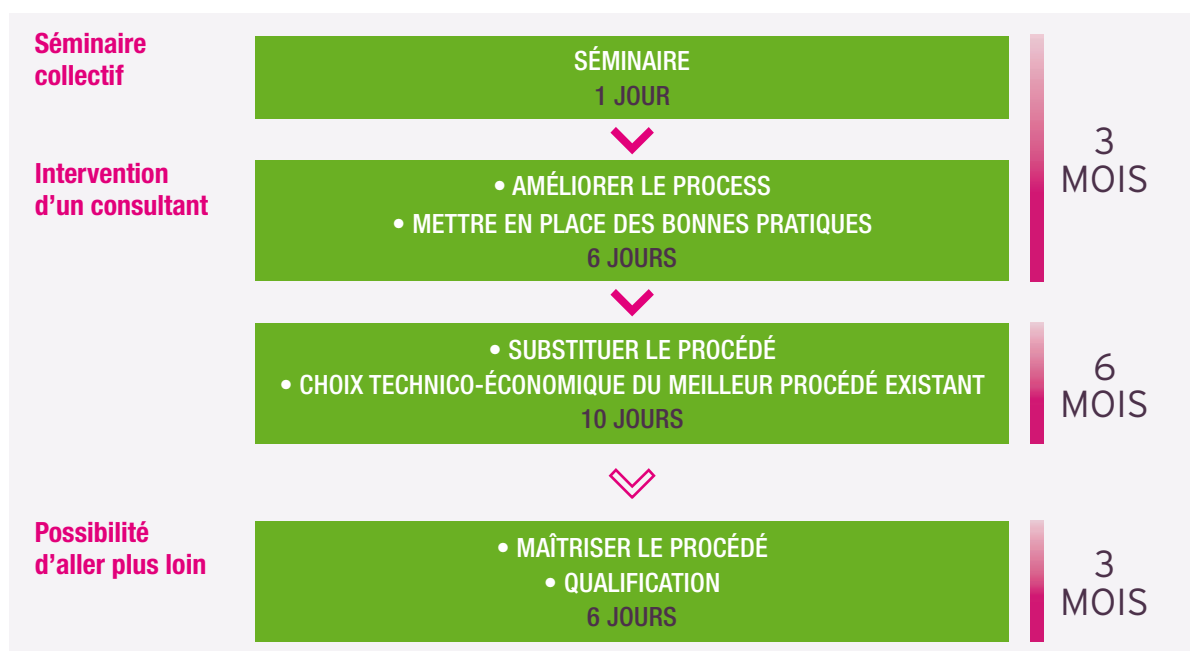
Séminaire collectif

SÉMINAIRE
1 JOUR

Intervention d'un consultant

• AMÉLIORER LE PROCESS
• METTRE EN PLACE DES BONNES PRATIQUES
6 JOURS

3 MOIS

• SUBSTITUER LE PROCÉDÉ
• CHOIX TECHNICO-ÉCONOMIQUE DU MEILLEUR PROCÉDÉ EXISTANT
10 JOURS

6 MOIS

Possibilité d'aller plus loin

• MAÎTRISER LE PROCÉDÉ
• QUALIFICATION
6 JOURS

3 MOIS